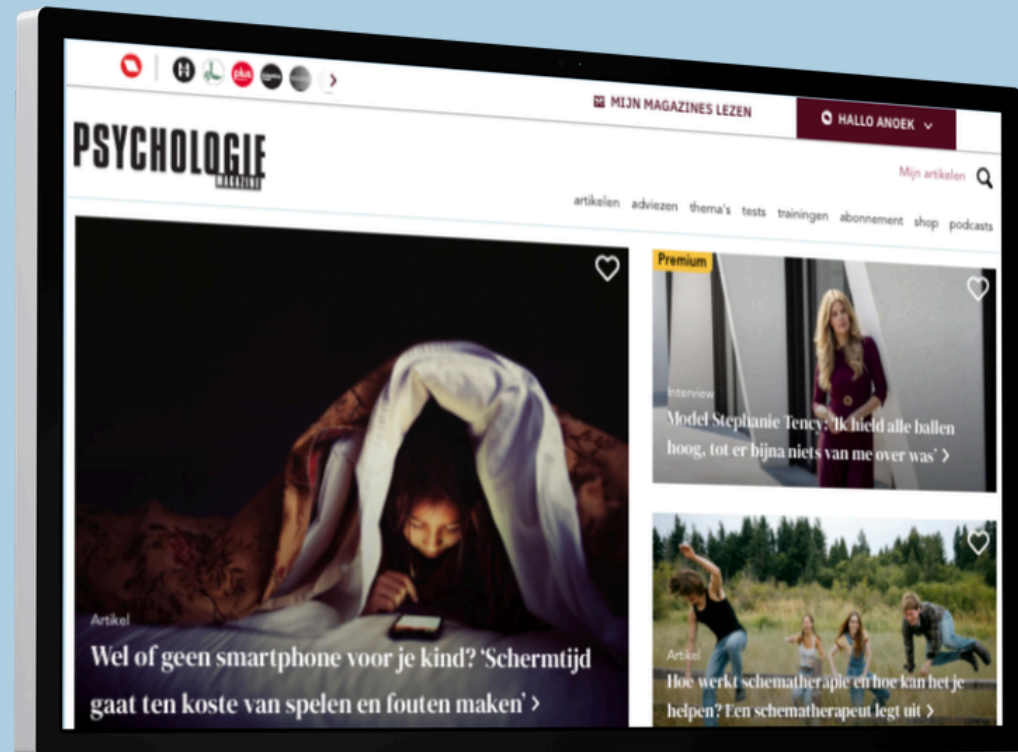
plus

MIJN MAGAZINES LEZEN

HALLO ANOEK

PSYCHOLOGIE MAGAZINE

Mijn artikelen

artikelen adviezen thema's tests trainingen abonnement shop podcasts

Artikel

Wel of geen smartphone voor je kind? 'Schermtijd gaat ten koste van spelen en fouten maken' >

Premium

Interview

Model Stephanie Tency: 'Ik hield alle ballen hoog, tot er bijna niets van me over was' >

Artikel

Hoe werkt schematherapie en hoe kan het je helpen? Een schematherapeut legt uit >